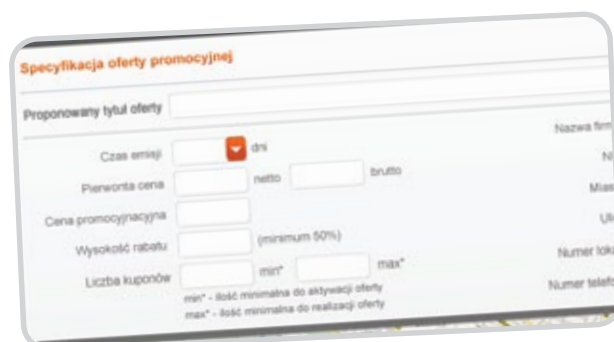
Specyfikacja oferty promocyjnej

Proponowany tytuł oferty

Czas emisji dni

Pierwotna cena netto brutto

Cena promocyjnacyjna

Wysokość rabatu (minimum 50%)

Liczba kuponów min* max*

min* - ilość minimalna do aktywacji oferty
max* - ilość minimalna do realizacji oferty

Nazwa firm

N

Mias

Uli

Numer lok

Numer telefo